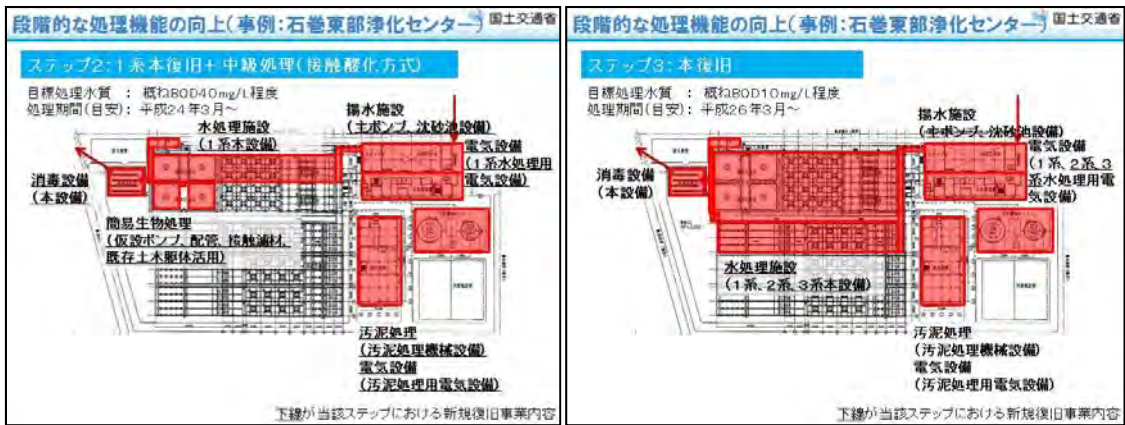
段階的な処理機能の向上（事例：石巻東部浄化センター）
国土交通省

ステップ2：1系本復旧＋中級処理（接触酸化方式）

目標処理水質　：　概ねBOD40mg/L程度
処理期間（目安）：　平成24年3月～

水処理施設
（1系本設備）

揚水施設
（主ポンプ、沈砂池設備）

電気設備
（1系水処理用電気設備）

消毒設備
（本設備）

簡易生物処理
（仮設ポンプ、配管、接触濾材、既存土木躯体活用）

汚泥処理
（汚泥処理機械設備）
電気設備
（汚泥処理用電気設備）

下線が当該ステップにおける新規復旧事業内容

段階的な処理機能の向上（事例：石巻東部浄化センター）
国土交通省

ステップ3：本復旧

目標処理水質　：　概ねBOD10mg/L程度
処理期間（目安）：　平成26年3月～

揚水施設
（主ポンプ、沈砂池設備）

電気設備
（1系、2系、3系水処理用電気設備）

消毒設備
（本設備）

水処理施設
（1系、2系、3系本設備）

汚泥処理
（汚泥処理機械設備）
電気設備
（汚泥処理用電気設備）

下線が当該ステップにおける新規復旧事業内容